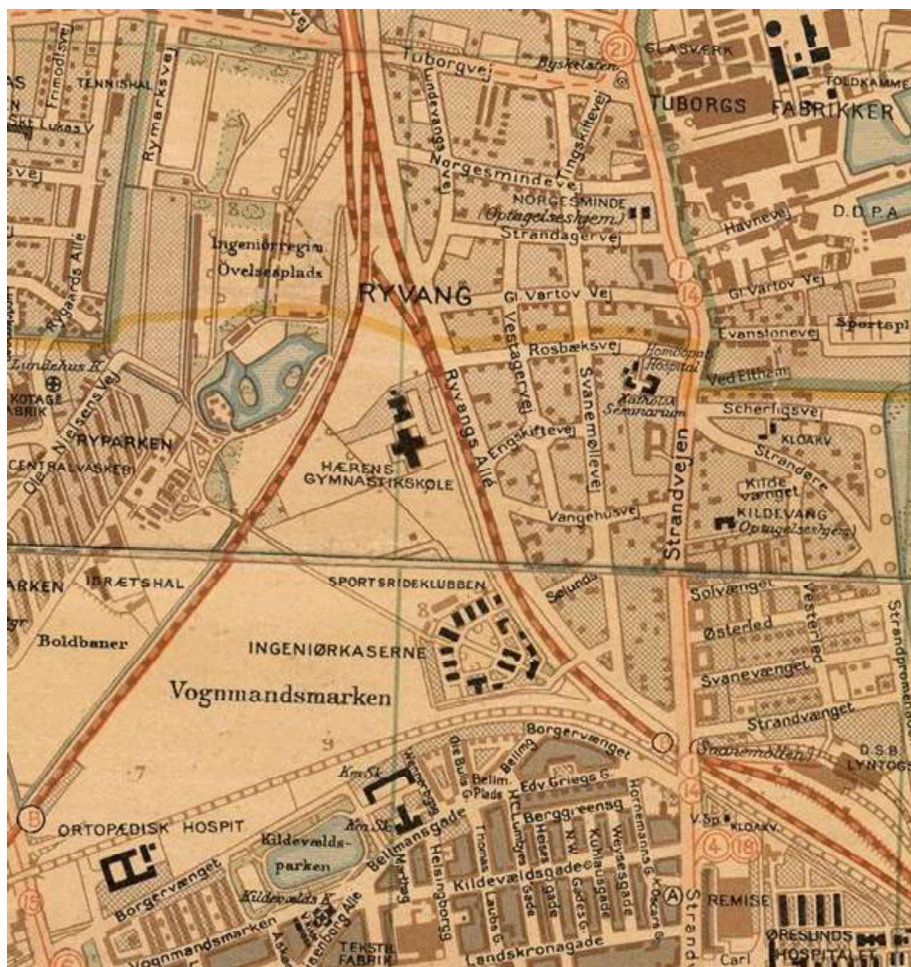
21
GLASVÆRK
Tuborgvej
Byskelsten
TUBORGS FABRIKKER
TOLDKAMME
Frimodtsvej
TENNISHAL
Skt. Lukas V
Rymarksvej
Lindevangs
Norgesmindevej
Tingskiftevej
NORGESMINDE
(Optagelseshjem)
Havnevej
D.D.P.A.
Strandagervej
Ingeniørregim Øvelsesplads
Rygaards Allé
RYVANG
Gl. Vartov Vej
Gl. Vartov Vej
1
14
Evanstonevej
Sportspl
Rosbæksvej
Vestagervej
Homøopat Hospital
Ved Ellehøj
Lindehus K.
KOTAGE FABRIK
Ole Nielsens Vej
Ryvangs Allé
Svanemøllevej
Katolsk Seminarium
Scherfigsvej
KLOAKV
RYPARKEN
Engskiftevej
Strandvejen
Strandøre
CENTRALVASKERI
HÆRENS GYMNASTIKSKOLE
Kildevænget
Vangehusvej
KILDEVANG
(Optagelseshjem)
Sølvænget
Selunds
MARKEN
IDRÆTSHAL
SPORTSRIDEKLUBBEN
Østerled
Vesterled
Strandpromenade
Boldbaner
INGENIØRKASERNE
Svanevænget
Vognmandsmarken
Strandvænget
Borgervænget
(Svanemøllen)
D.S.B. LYNTOGS
9
7
Km.St.
Ole Bulls G.
Bellmans Plads
Edv. Griegs G.
1
14
Hornemanns G.
Berggreensg.
Km.St.
H.C. Lumbyes G.
N.W. Gades G.
Heibergsg.
Kuhlaugade
Weysesgade
V.Sp.
KLOAKV
ORTOPÆDISK HOSPIT
Kildevælds-parken
Bellmansgade
Helsingborgg.
Thomas Laubs G.
Hesbys G.
Kildevældsgade
Oscars G.
4
18
B
Borgervænget
Malmøg.
A
REMISE
15
Kildevælds K.
Vognmandsmarken
Haderslev
Aalborg Allé
TEKSTIL FABRIK
Landskronagade
Strand
Carl
ØRESUNDS HOSPITALER